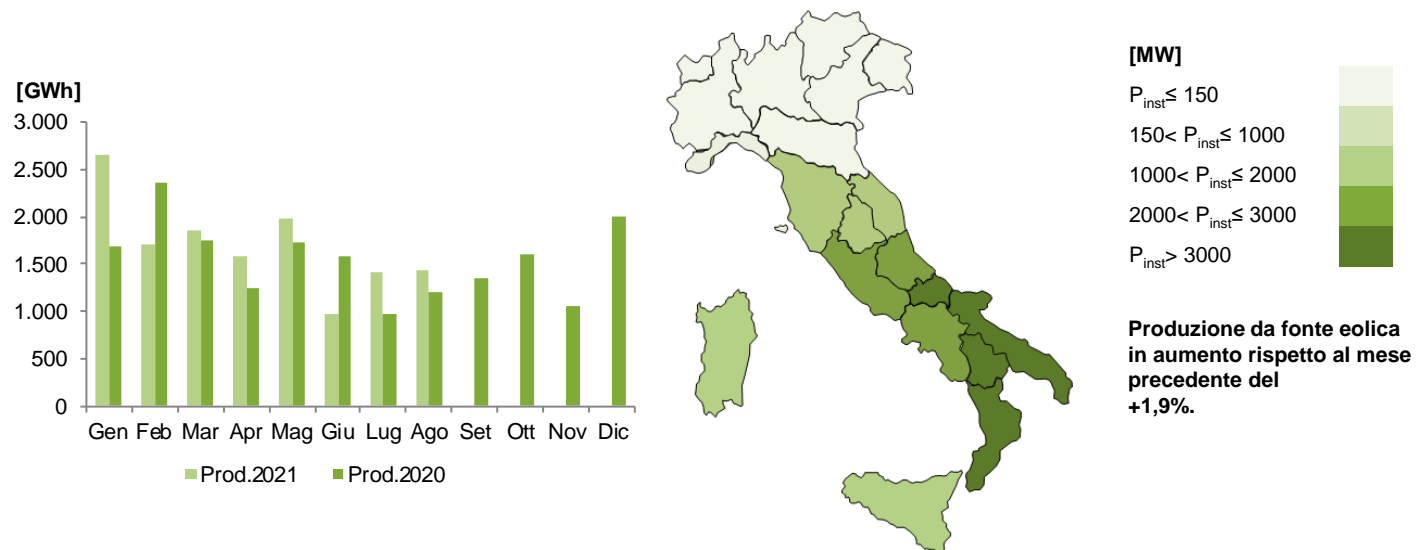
[GWh]
3.000
2.500
2.000
1.500
1.000
500
0
Gen Feb Mar Apr Mag Giu Lug Ago Set Ott Nov Dic
Prod.2021 Prod.2020

[MW]
$P_{inst}$≤ 150
150< $P_{inst}$≤ 1000
1000< $P_{inst}$≤ 2000
2000< $P_{inst}$≤ 3000
$P_{inst}$> 3000

Produzione da fonte eolica in aumento rispetto al mese precedente del +1,9%.